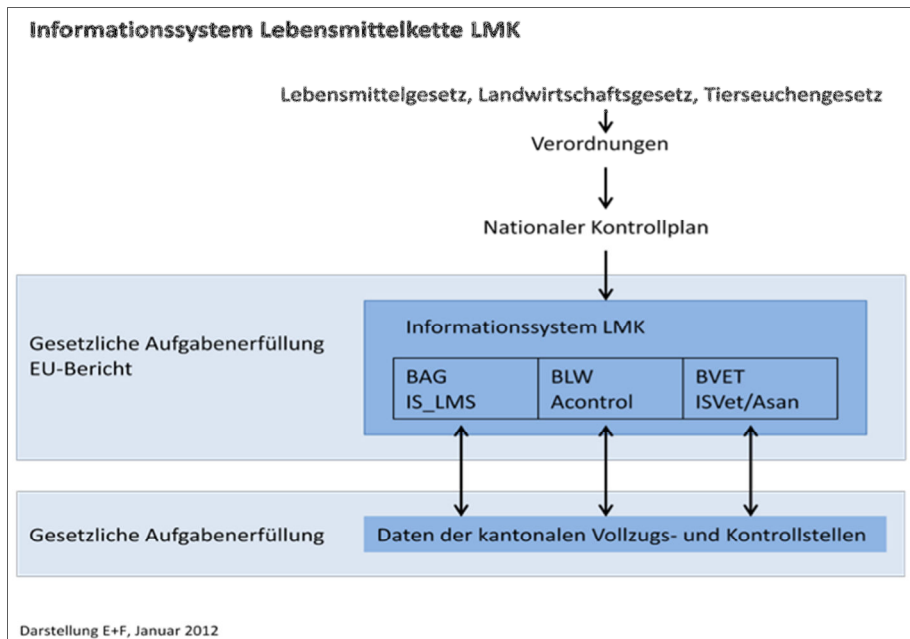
Informationssystem Lebensmittelkette LMK

Lebensmittelgesetz, Landwirtschaftsgesetz, Tierseuchengesetz

Verordnungen

Nationaler Kontrollplan

Gesetzliche Aufgabenerfüllung
EU-Bericht

Informationssystem LMK

| BAG IS_LMS | BLW Acontrol | BVET ISVet/Asan |
|---|---|---|

Gesetzliche Aufgabenerfüllung

Daten der kantonalen Vollzugs- und Kontrollstellen

Darstellung E+F, Januar 2012